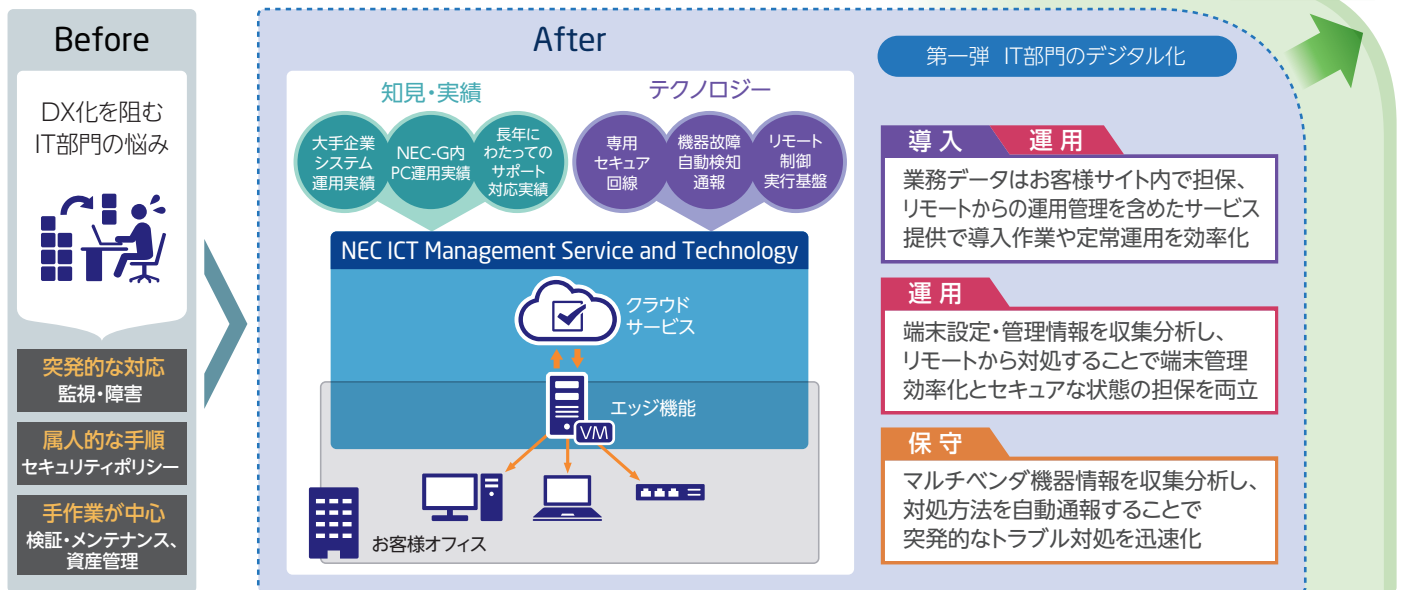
Before

DX化を阻む
IT部門の悩み

突発的な対応
監視・障害

属人的な手順
セキュリティポリシー

手作業が中心
検証・メンテナンス、資産管理

After

第一弾 IT部門のデジタル化

知見・実績

大手企業システム運用実績

NEC-G内PC運用実績

長年にわたってのサポート対応実績

テクノロジー

専用セキュア回線

機器故障自動検知通報

リモート制御実行基盤

NEC ICT Management Service and Technology

クラウドサービス

エッジ機能

VM

お客様オフィス

導入 運用
業務データはお客様サイト内で担保、リモートからの運用管理を含めたサービス提供で導入作業や定常運用を効率化

運用
端末設定・管理情報を収集分析し、リモートから対処することで端末管理効率化とセキュアな状態の担保を両立

保守
マルチベンダ機器情報を収集分析し、対処方法を自動通報することで突発的なトラブル対処を迅速化